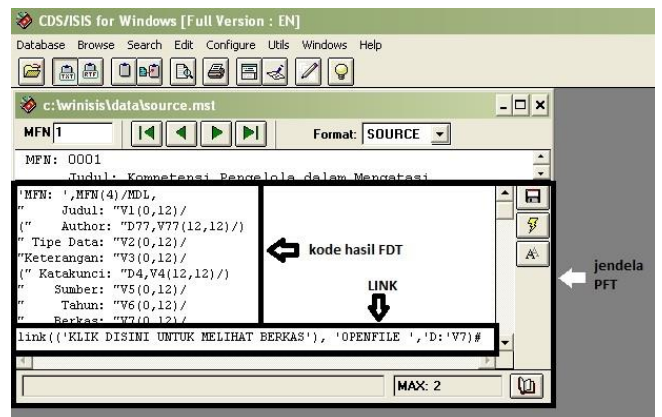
CDS/ISIS for Windows [Full Version : EN]

Database Browse Search Edit Configure Utils Windows Help

c:\winisis\data\source.mst

MFN 1

Format: SOURCE

MFN: 0001
Judul: Kompetensi Pengelola dalam Mengatasi

'MFN: ',MFN(4)/MDL,
" Judul: "V1(0,12)/
(" Author: "D77,V77(12,12)/)
" Tipe Data: "V2(0,12)/
"Keterangan: "V3(0,12)/
(" Katakunci: "D4,V4(12,12)/)
" Sumber: "V5(0,12)/
" Tahun: "V6(0,12)/
" Berkas: "V7(0,12)/

kode hasil FDT

LINK

jendela PFT

link(('KLIK DISINI UNTUK MELIHAT BERKAS'), 'OPENFILE ','D:'V7)#

MAX: 2